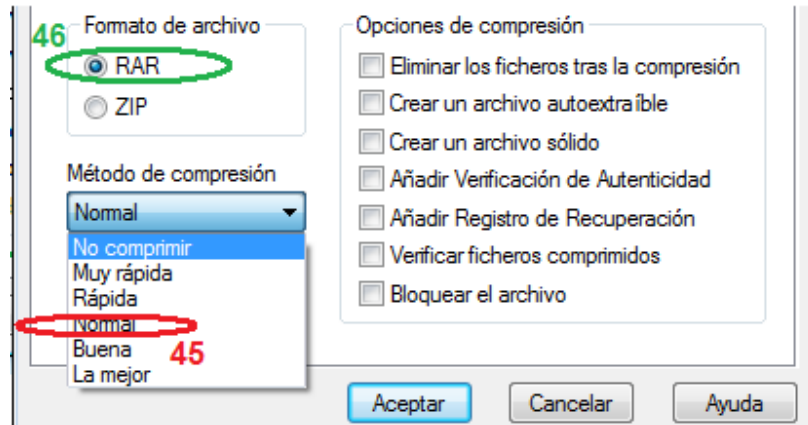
46
Formato de archivo
RAR
ZIP

Método de compresión
Normal
No comprimir
Muy rápida
Rápida
Normal
Buena
La mejor
45

Opciones de compresión
Eliminar los ficheros tras la compresión
Crear un archivo autoextraíble
Crear un archivo sólido
Añadir Verificación de Autenticidad
Añadir Registro de Recuperación
Verificar ficheros comprimidos
Bloquear el archivo

Aceptar
Cancelar
Ayuda